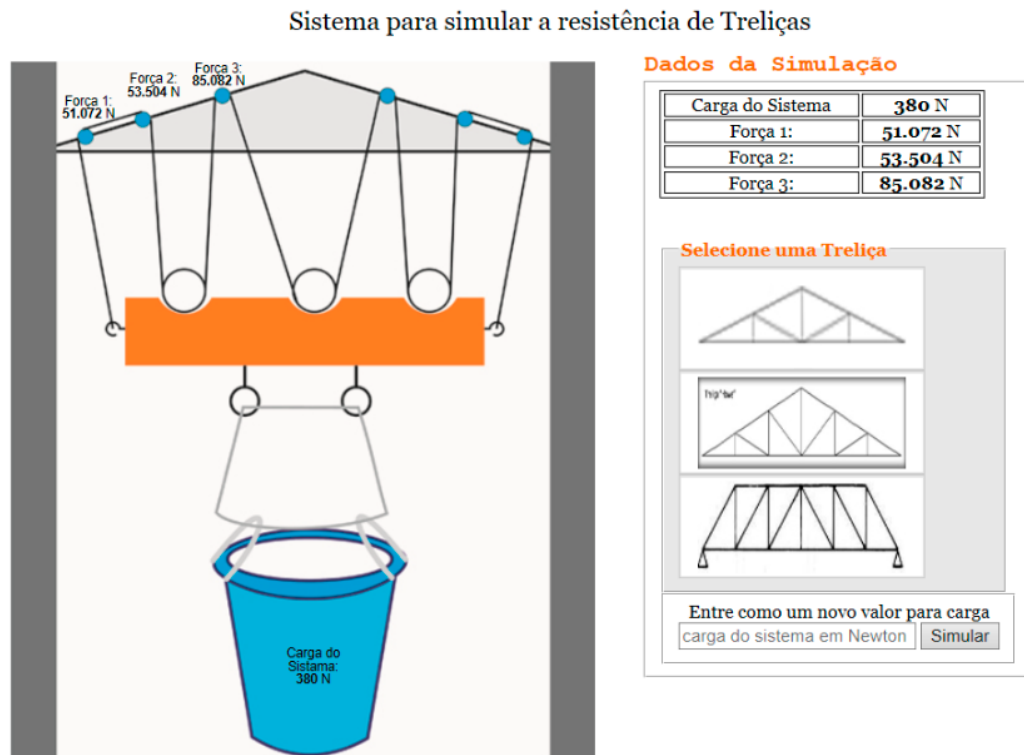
Sistema para simular a resistência de Treliças

Força 1:
51.072 N

Força 2:
53.504 N

Força 3:
85.082 N

Carga do Sistema:
380 N

Dados da Simulação

| Carga do Sistema | 380 N |
|---|---|
| Força 1: | 51.072 N |
| Força 2: | 53.504 N |
| Força 3: | 85.082 N |

Selecione uma Treliça

'h/p"bd'

Entre como um novo valor para carga

carga do sistema em Newton

Simular